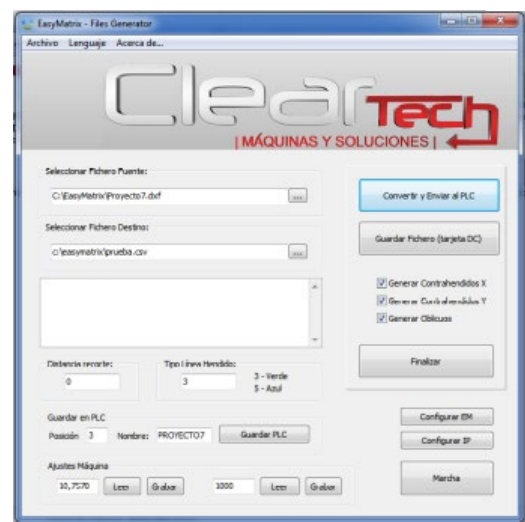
EasyMatrix - Files Generator

Archivo Lenguaje Acerca de...

ClearTech
| MÁQUINAS Y SOLUCIONES |

Seleccionar Fichero Fuente:
C:\EasyMatrix\Proyecto7.dxf
...

Seleccionar Fichero Destino:
c:\easymatrix\prueba.csv
...

Convertir y Enviar al PLC

Guardar Fichero (tarjeta DC)

Generar Contrahendidos X
Generar Contrahendidos Y
Generar Oblicuos

Distancia recorte:
0

Tipo Línea Hendido:
3
3 - Verde
5 - Azul

Finalizar

Guardar en PLC
Posición 3 Nombre: PROYECTO7 Guardar PLC

Configurar EM

Configurar IP

Ajustes Máquina
10,7570 Leer Grabar 1000 Leer Grabar

Marcha